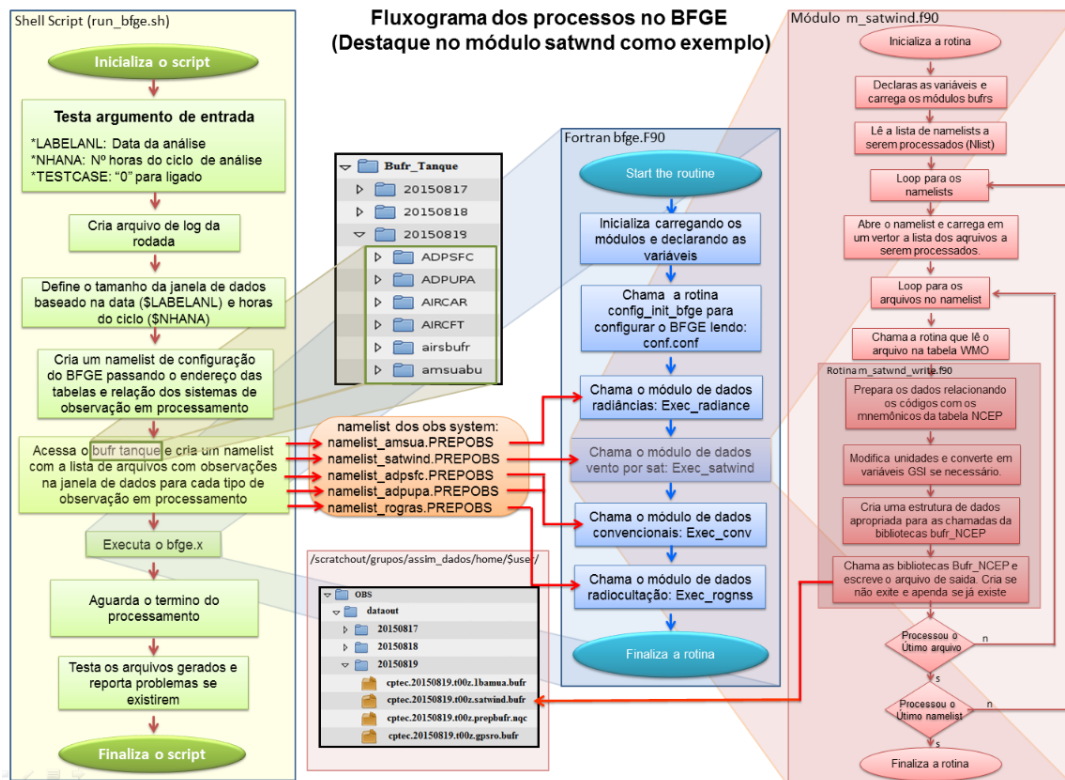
Fluxograma dos processos no BFGE
(Destaque no módulo satwnd como exemplo)

Shell Script (run_bfge.sh)

Inicializa o script

Testa argumento de entrada
*LABELANL: Data da análise
*NHANA: Nº horas do ciclo de análise
*TESTCASE: "0" para ligado

Cria arquivo de log da rodada

Define o tamanho da janela de dados baseado na data ($LABELANL) e horas do ciclo ($NHANA)

Cria um namelist de configuração do BFGE passando o endereço das tabelas e relação dos sistemas de observação em processamento

Acessa o bufr tanque e cria um namelist com a lista de arquivos com observações na janela de dados para cada tipo de observação em processamento

Executa o bfge.x

Aguarda o termino do processamento

Testa os arquivos gerados e reporta problemas se existirem

Finaliza o script

Bufr_Tanque
20150817
20150818
20150819
ADPSFC
ADPUPA
AIRCAR
AIRCFT
airsbufr
amsuabu

namelist dos obs system:
namelist_amsua.PREPOBS
namelist_satwind.PREPOBS
namelist_adpsfc.PREPOBS
namelist_adpupa.PREPOBS
namelist_rogras.PREPOBS

/scratchout/grupos/assim_dados/home/$user/
OBS
dataout
20150817
20150818
20150819
cptec.20150819.t00z.1bamua.bufr
cptec.20150819.t00z.satwind.bufr
cptec.20150819.t00z.prepbufr.nqc
cptec.20150819.t00z.gpsro.bufr

Fortran bfge.F90

Start the routine

Inicializa carregando os módulos e declarando as variáveis

Chama a rotina config_init_bfge para configurar o BFGE lendo: conf.conf

Chama o módulo de dados radiâncias: Exec_radiance

Chama o módulo de dados vento por sat: Exec_satwind

Chama o módulo de dados convencionais: Exec_conv

Chama o módulo de dados radiocultação: Exec_rognss

Finaliza a rotina

Módulo m_satwind.f90

Inicializa a rotina

Declaras as variáveis e carrega os módulos bufrs

Lê a lista de namelists a serem processados (Nlist)

Loop para os namelists

Abre o namelist e carrega em um vertor a lista dos aqruivos a serem processados.

Loop para os arquivos no namelist

Chama a rotina que lê o arquivo na tabela WMO

Rotina m_satwnd_write.f90

Prepara os dados relacionando os códigos com os mnemônicos da tabela NCEP

Modifica unidades e converte em variáveis GSI se necessário.

Cria uma estrutura de dados apropriada para as chamadas da bibliotecas bufr_NCEP

Chama as bibliotecas Bufr_NCEP e escreve o arquivo de saida. Cria se não exite e apenda se já existe

Processou o Útimo arquivo
n
s

Processou o Útimo namelist
n
s

Finaliza a rotina